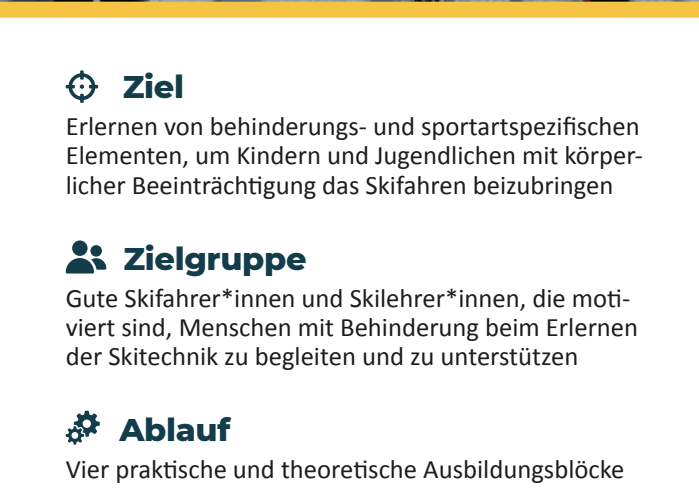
Ziel

Erlernen von behinderungs- und sportartspezifischen Elementen, um Kindern und Jugendlichen mit körperlicher Beeinträchtigung das Skifahren beizubringen

Zielgruppe

Gute Skifahrer*innen und Skilehrer*innen, die motiviert sind, Menschen mit Behinderung beim Erlernen der Skitechnik zu begleiten und zu unterstützen

Ablauf

Vier praktische und theoretische Ausbildungsblöcke